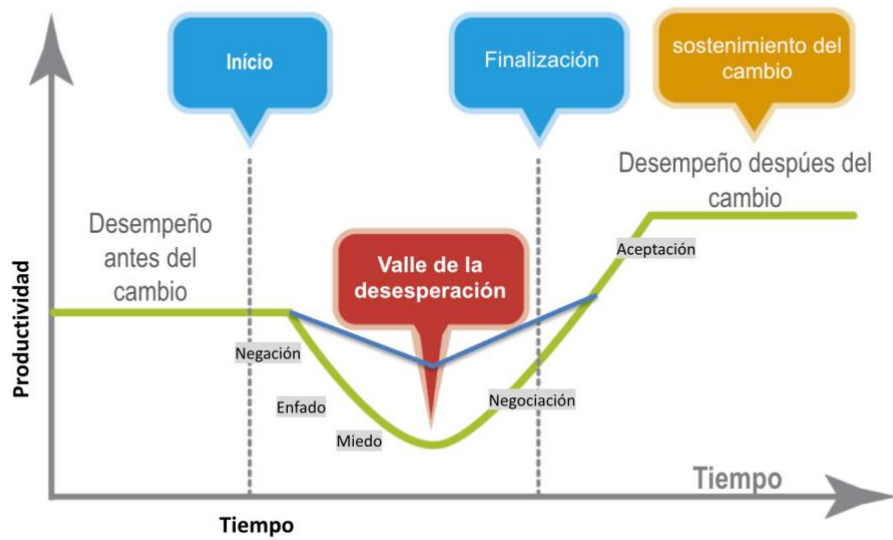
Início

Finalización

sostenimiento del cambio

Desempeño despúes del cambio

Desempeño antes del cambio

Valle de la desesperación

Aceptación

Productividad

Negación

Enfado

Miedo

Negociación

Tiempo

Tiempo